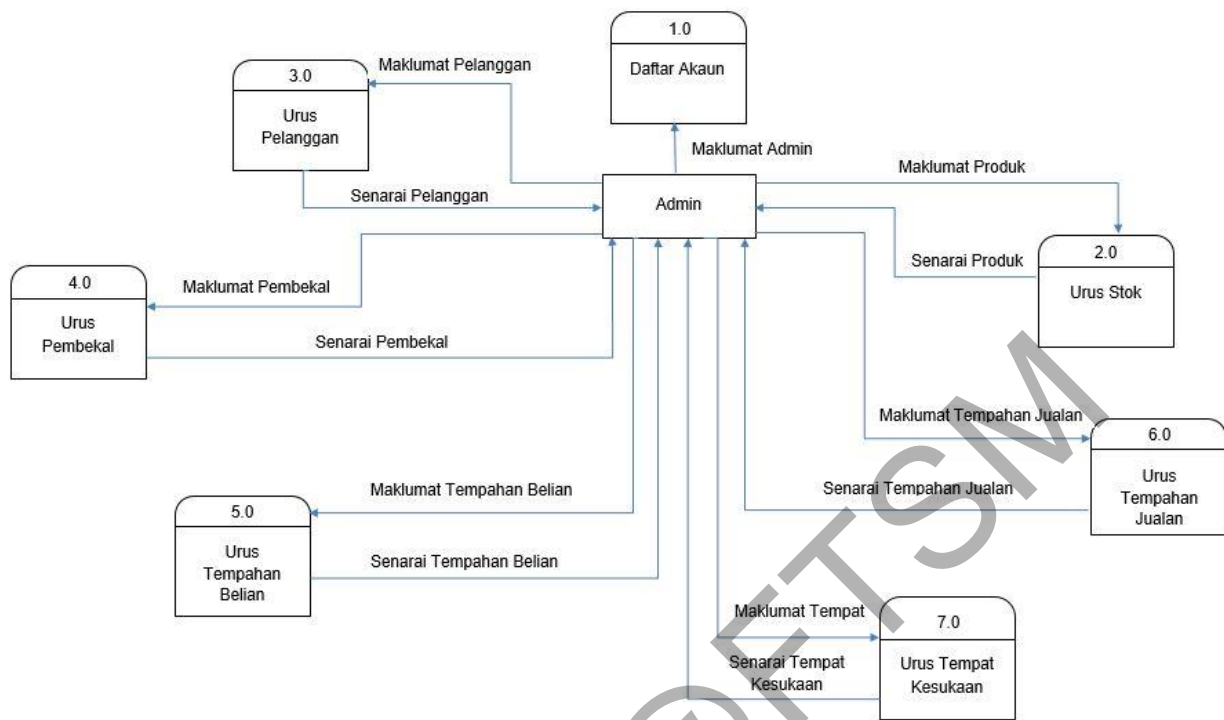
1.0
Daftar Akaun

3.0
Urus Pelanggan

Maklumat Pelanggan

Maklumat Admin

Maklumat Produk

Senarai Pelanggan

Admin

2.0
Urus Stok

Senarai Produk

4.0
Urus Pembekal

Maklumat Pembekal

Senarai Pembekal

Maklumat Tempahan Jualan

6.0
Urus Tempahan Jualan

Senarai Tempahan Jualan

Maklumat Tempahan Belian

5.0
Urus Tempahan Belian

Senarai Tempahan Belian

Maklumat Tempat

7.0
Urus Tempat Kesukaan

Senarai Tempat Kesukaan

©FTSM